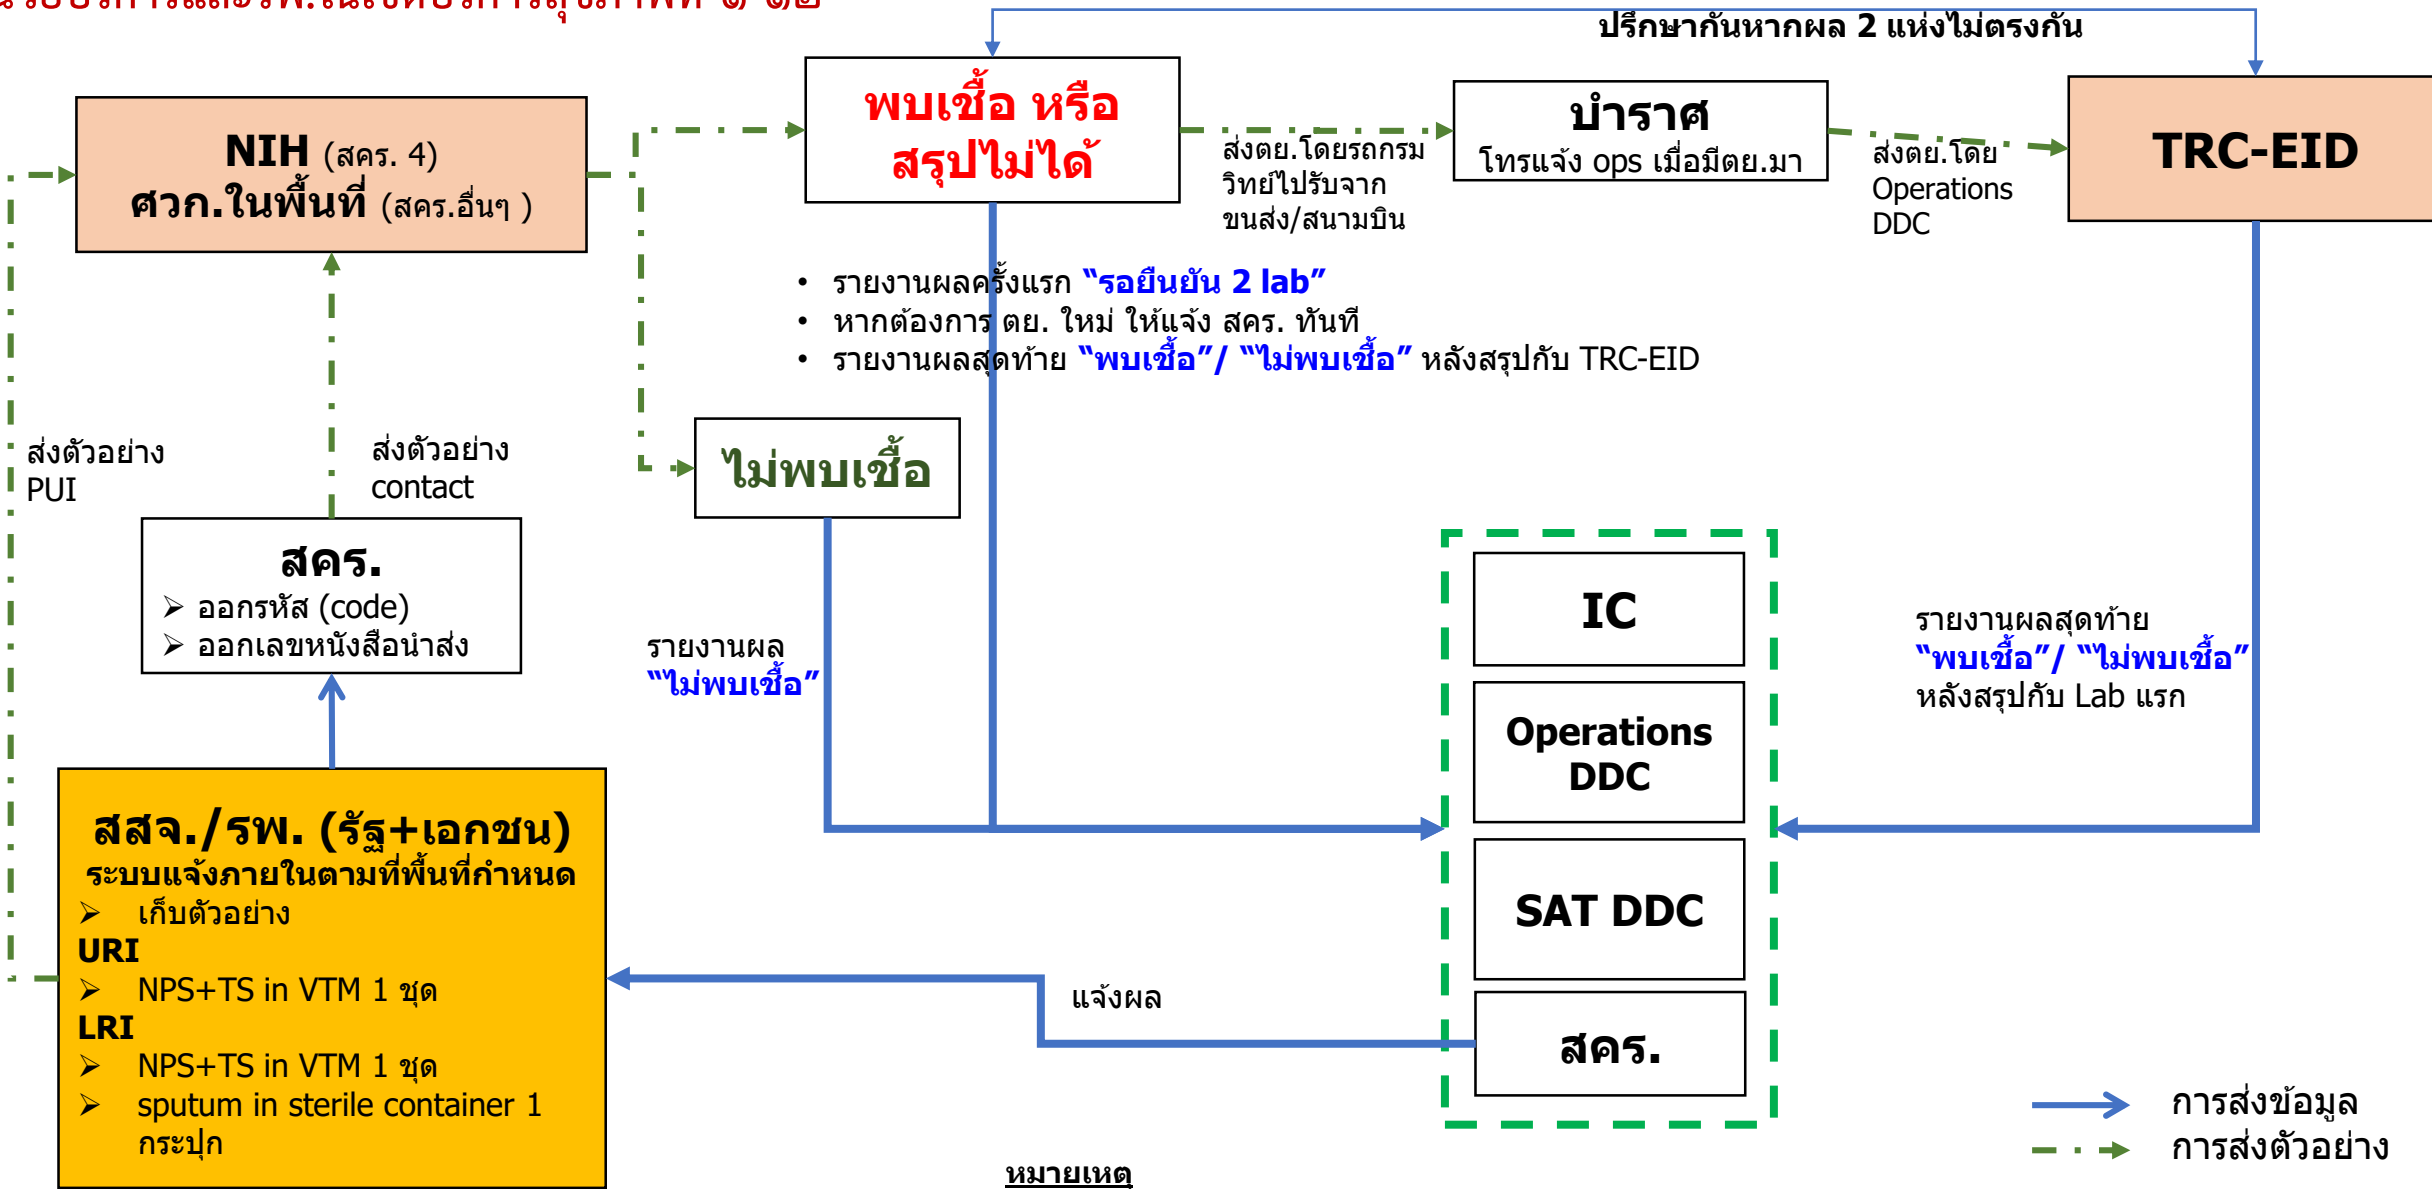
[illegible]

ปรึกษากันหากผล 2 แห่งไม่ตรงกัน

NIH (สคร. 4)
ศวก.ในพื้นที่ (สคร.อื่นๆ )

พบเชื้อ หรือ
สรุปไม่ได้

ส่งตย.โดยรถกรมวิทย์ไปรับจากขนส่ง/สนามบิน

บำราศ
โทรแจ้ง ops เมื่อมีตย.มา

ส่งตย.โดย Operations DDC

TRC-EID

• รายงานผลครั้งแรก "รอยืนยัน 2 lab"
• หากต้องการ ตย. ใหม่ ให้แจ้ง สคร. ทันที
• รายงานผลสุดท้าย "พบเชื้อ"/ "ไม่พบเชื้อ" หลังสรุปกับ TRC-EID

ส่งตัวอย่าง PUI

ส่งตัวอย่าง contact

ไม่พบเชื้อ

สคร.
➢ ออกรหัส (code)
➢ ออกเลขหนังสือนำส่ง

รายงานผล
"ไม่พบเชื้อ"

IC

Operations DDC

SAT DDC

สคร.

รายงานผลสุดท้าย
"พบเชื้อ"/ "ไม่พบเชื้อ"
หลังสรุปกับ Lab แรก

สสจ./รพ. (รัฐ+เอกชน)
ระบบแจ้งภายในตามที่พื้นที่กำหนด
➢ เก็บตัวอย่าง
URI
➢ NPS+TS in VTM 1 ชุด
LRI
➢ NPS+TS in VTM 1 ชุด
➢ sputum in sterile container 1 กระปุก

แจ้งผล

หมายเหตุ

การส่งข้อมูล
การส่งตัวอย่าง